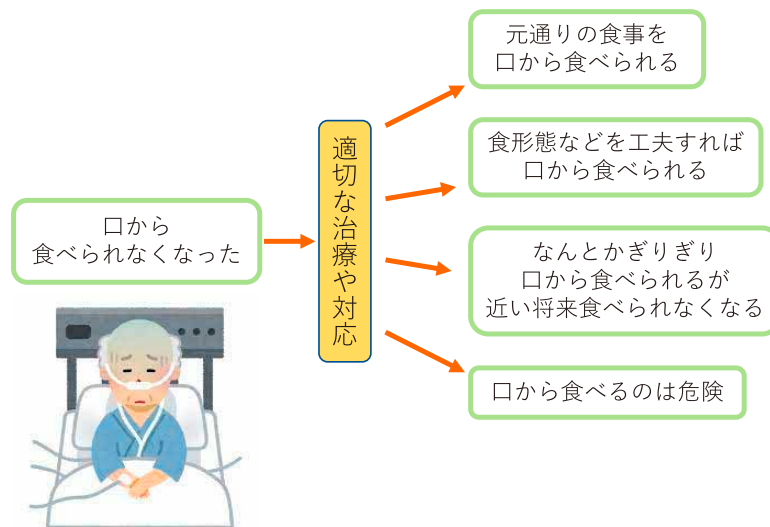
口から
食べられなくなった

適切な治療や対応

元通りの食事を
口から食べられる

食形態などを工夫すれば
口から食べられる

なんとかぎりぎり
口から食べられるが
近い将来食べられなくなる

口から食べるのは危険